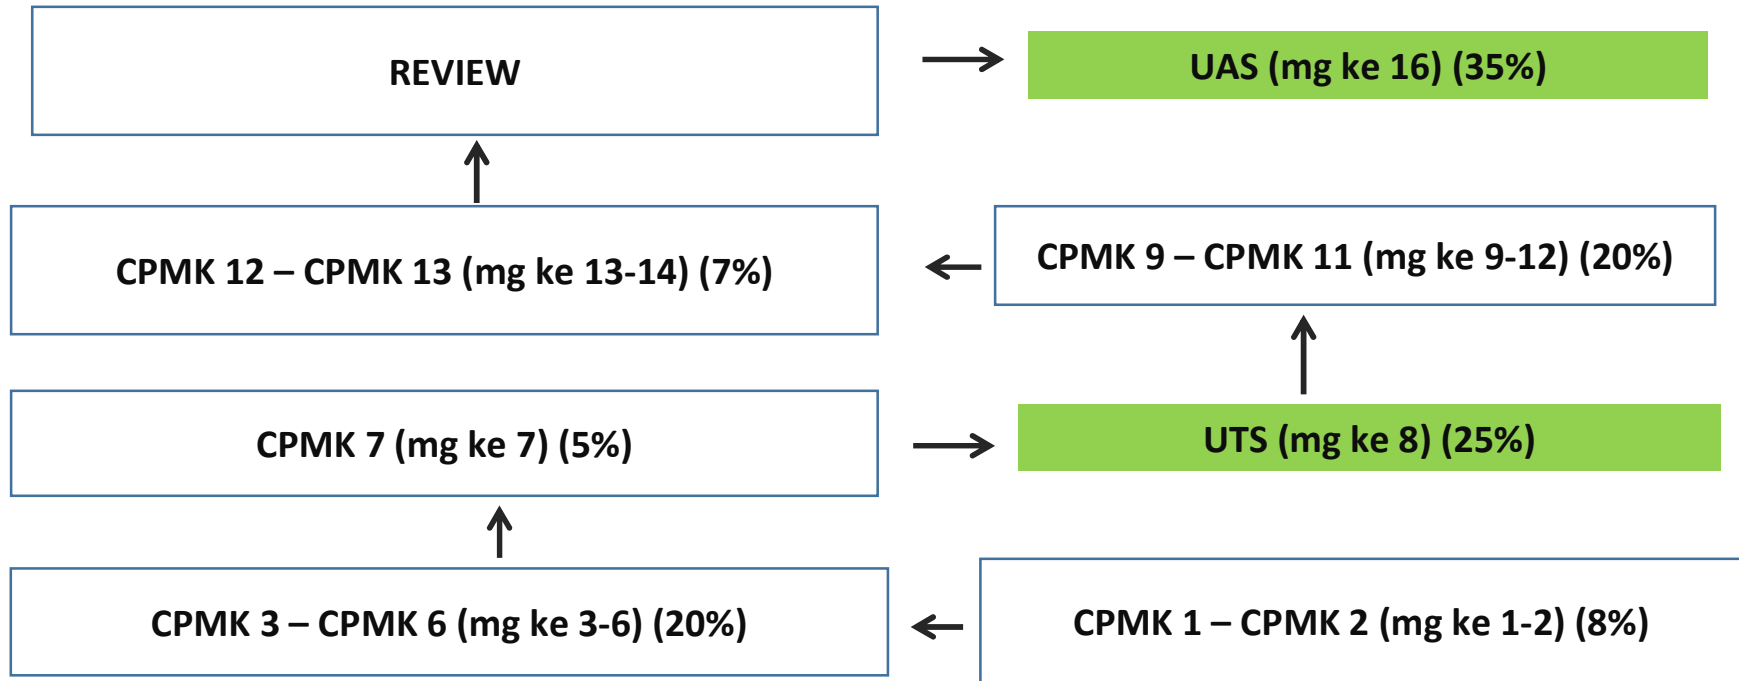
REVIEW

UAS (mg ke 16) (35%)

CPMK 12 – CPMK 13 (mg ke 13-14) (7%)

CPMK 9 – CPMK 11 (mg ke 9-12) (20%)

CPMK 7 (mg ke 7) (5%)

UTS (mg ke 8) (25%)

CPMK 3 – CPMK 6 (mg ke 3-6) (20%)

CPMK 1 – CPMK 2 (mg ke 1-2) (8%)